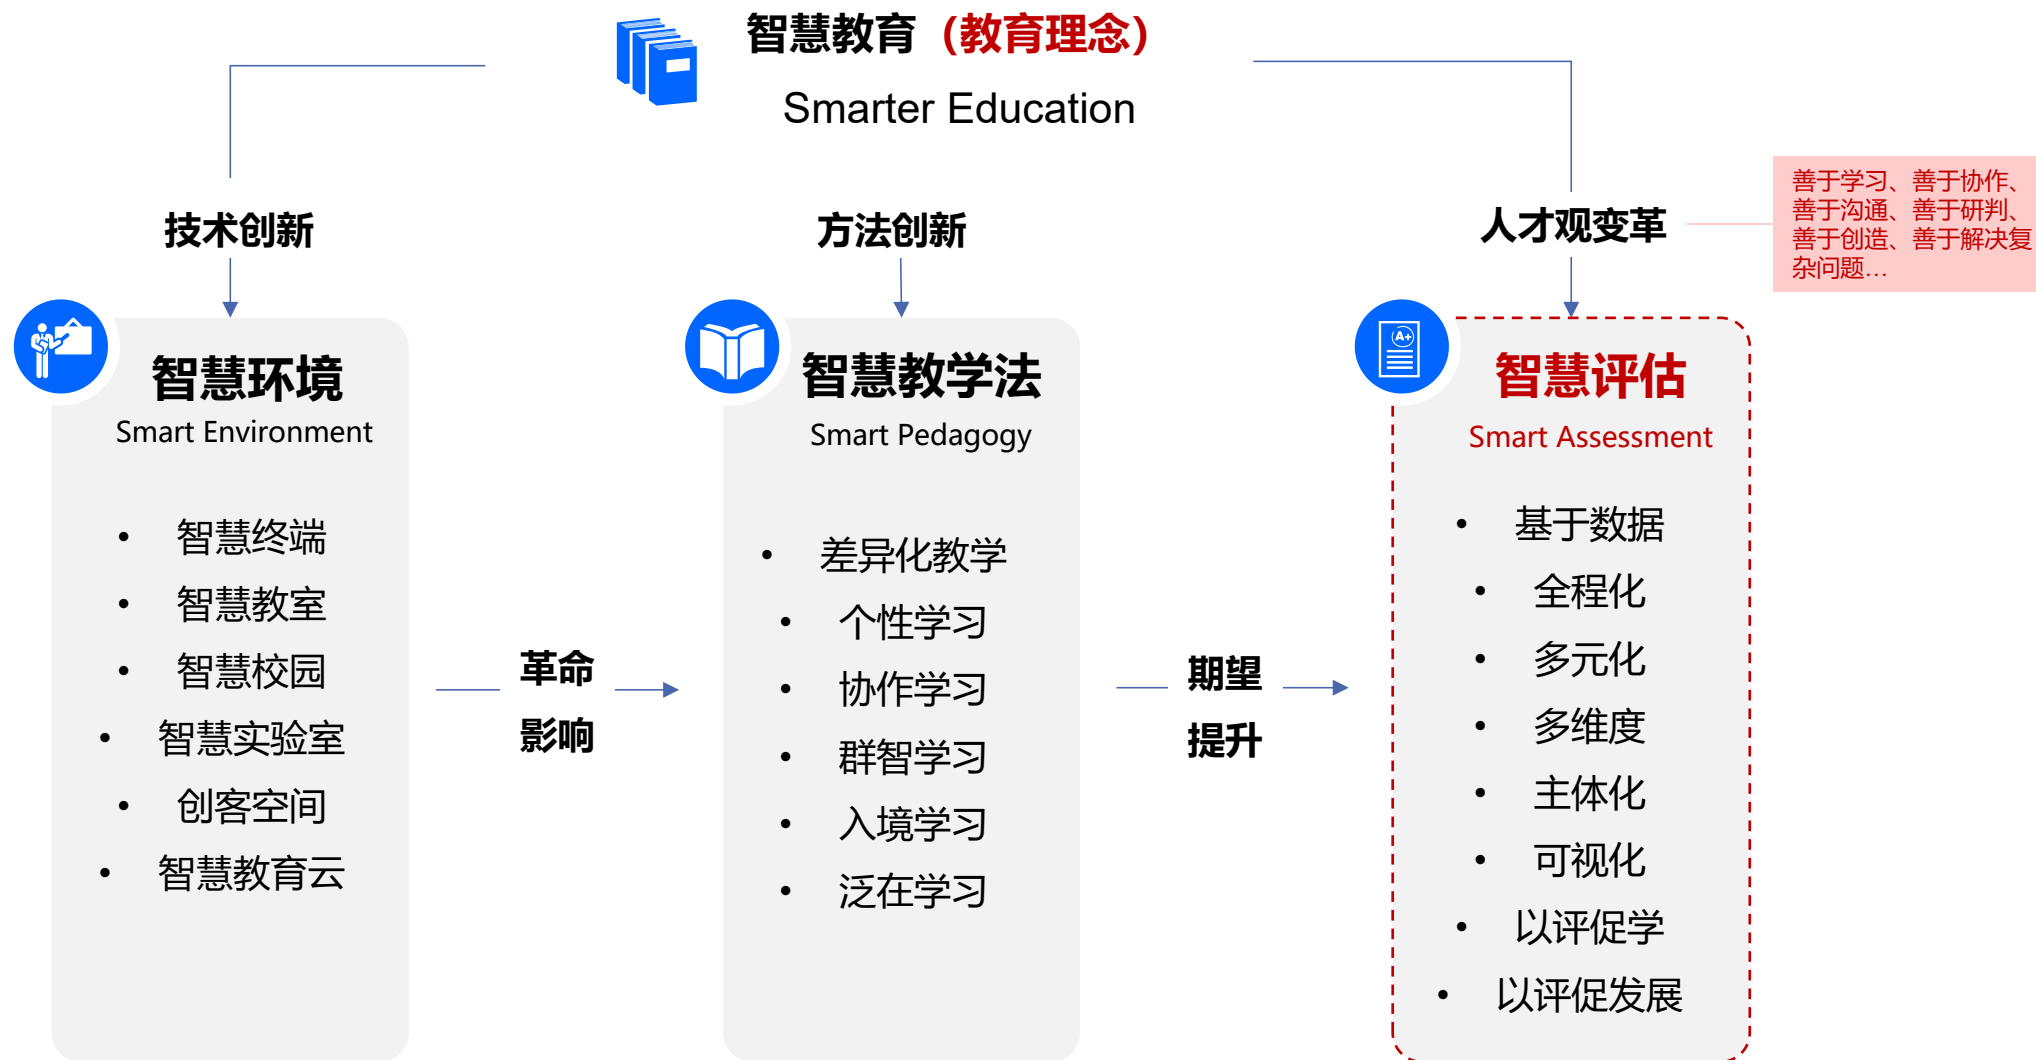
智慧教育（教育理念）
Smarter Education

技术创新

方法创新

人才观变革

善于学习、善于协作、善于沟通、善于研判、善于创造、善于解决复杂问题…

智慧环境
Smart Environment

- 智慧终端
- 智慧教室
- 智慧校园
- 智慧实验室
- 创客空间
- 智慧教育云

革命
影响

智慧教学法
Smart Pedagogy

- 差异化教学
- 个性学习
- 协作学习
- 群智学习
- 入境学习
- 泛在学习

期望
提升

智慧评估
Smart Assessment

- 基于数据
- 全程化
- 多元化
- 多维度
- 主体化
- 可视化
- 以评促学
- 以评促发展